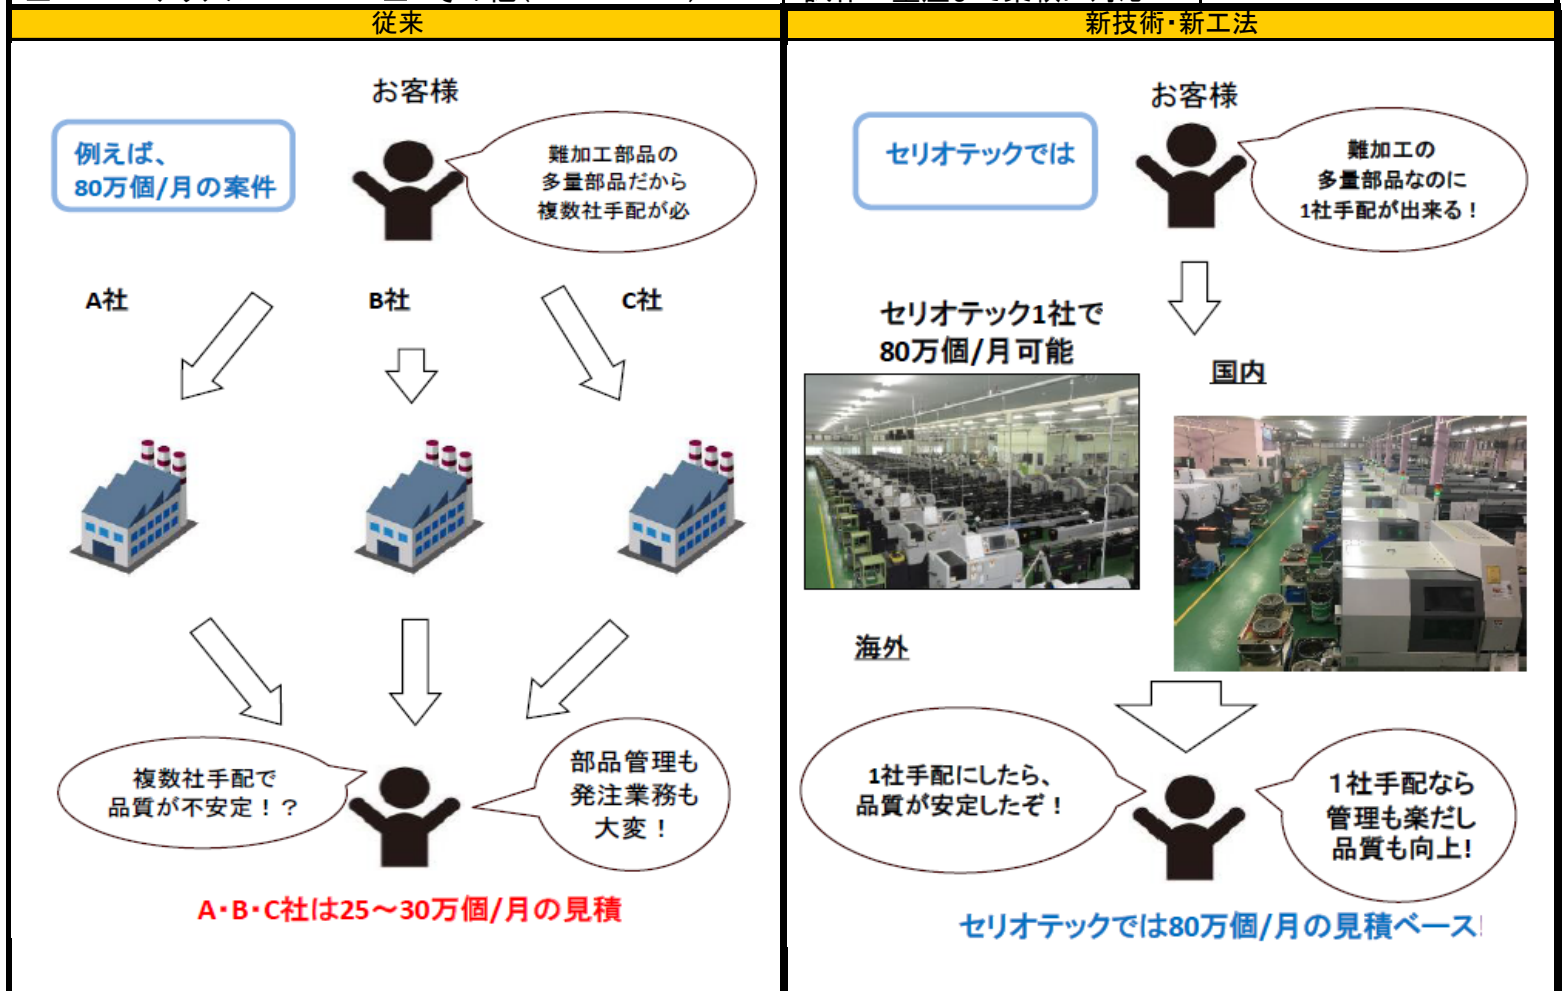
従来

お客様

例えば、
80万個/月の案件

難加工部品の
多量部品だから
複数社手配が必

A社

B社

C社

複数社手配で
品質が不安定！？

部品管理も
発注業務も
大変！

A・B・C社は25～30万個/月の見積

新技術・新工法

お客様

セリオテックでは

難加工の
多量部品なのに
1社手配が出来る！

セリオテック1社で
80万個/月可能

国内

海外

1社手配にしたら、
品質が安定したぞ！

1社手配なら
管理も楽だし
品質も向上!

セリオテックでは80万個/月の見積ベース!